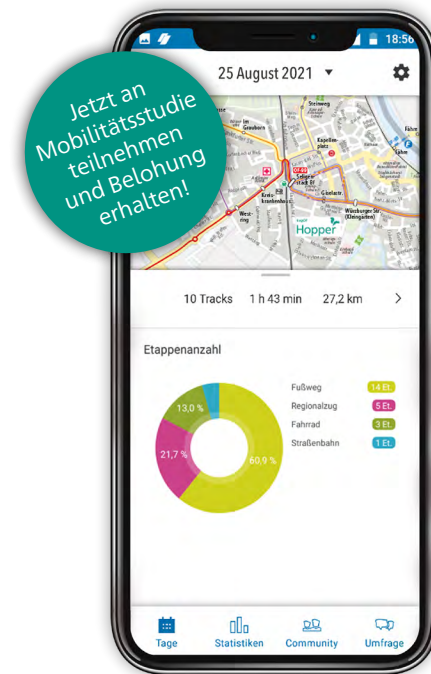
Jetzt an Mobilitätsstudie teilnehmen und Belohnung erhalten!

18:56

25 August 2021

Steinweg
Kapellenplatz
Erbacher
Hopper
Würzburger Str. (Klinikum)

10 Tracks 1 h 43 min 27,2 km

Etappenanzahl

13,0 %
21,7 %
60,9 %

| | |
|---|---|
| Fußweg | 14 Et. |
| Regionalzug | 5 Et. |
| Fahrrad | 3 Et. |
| Straßenbahn | 1 Et. |

Tage Statistiken Community Umfrage